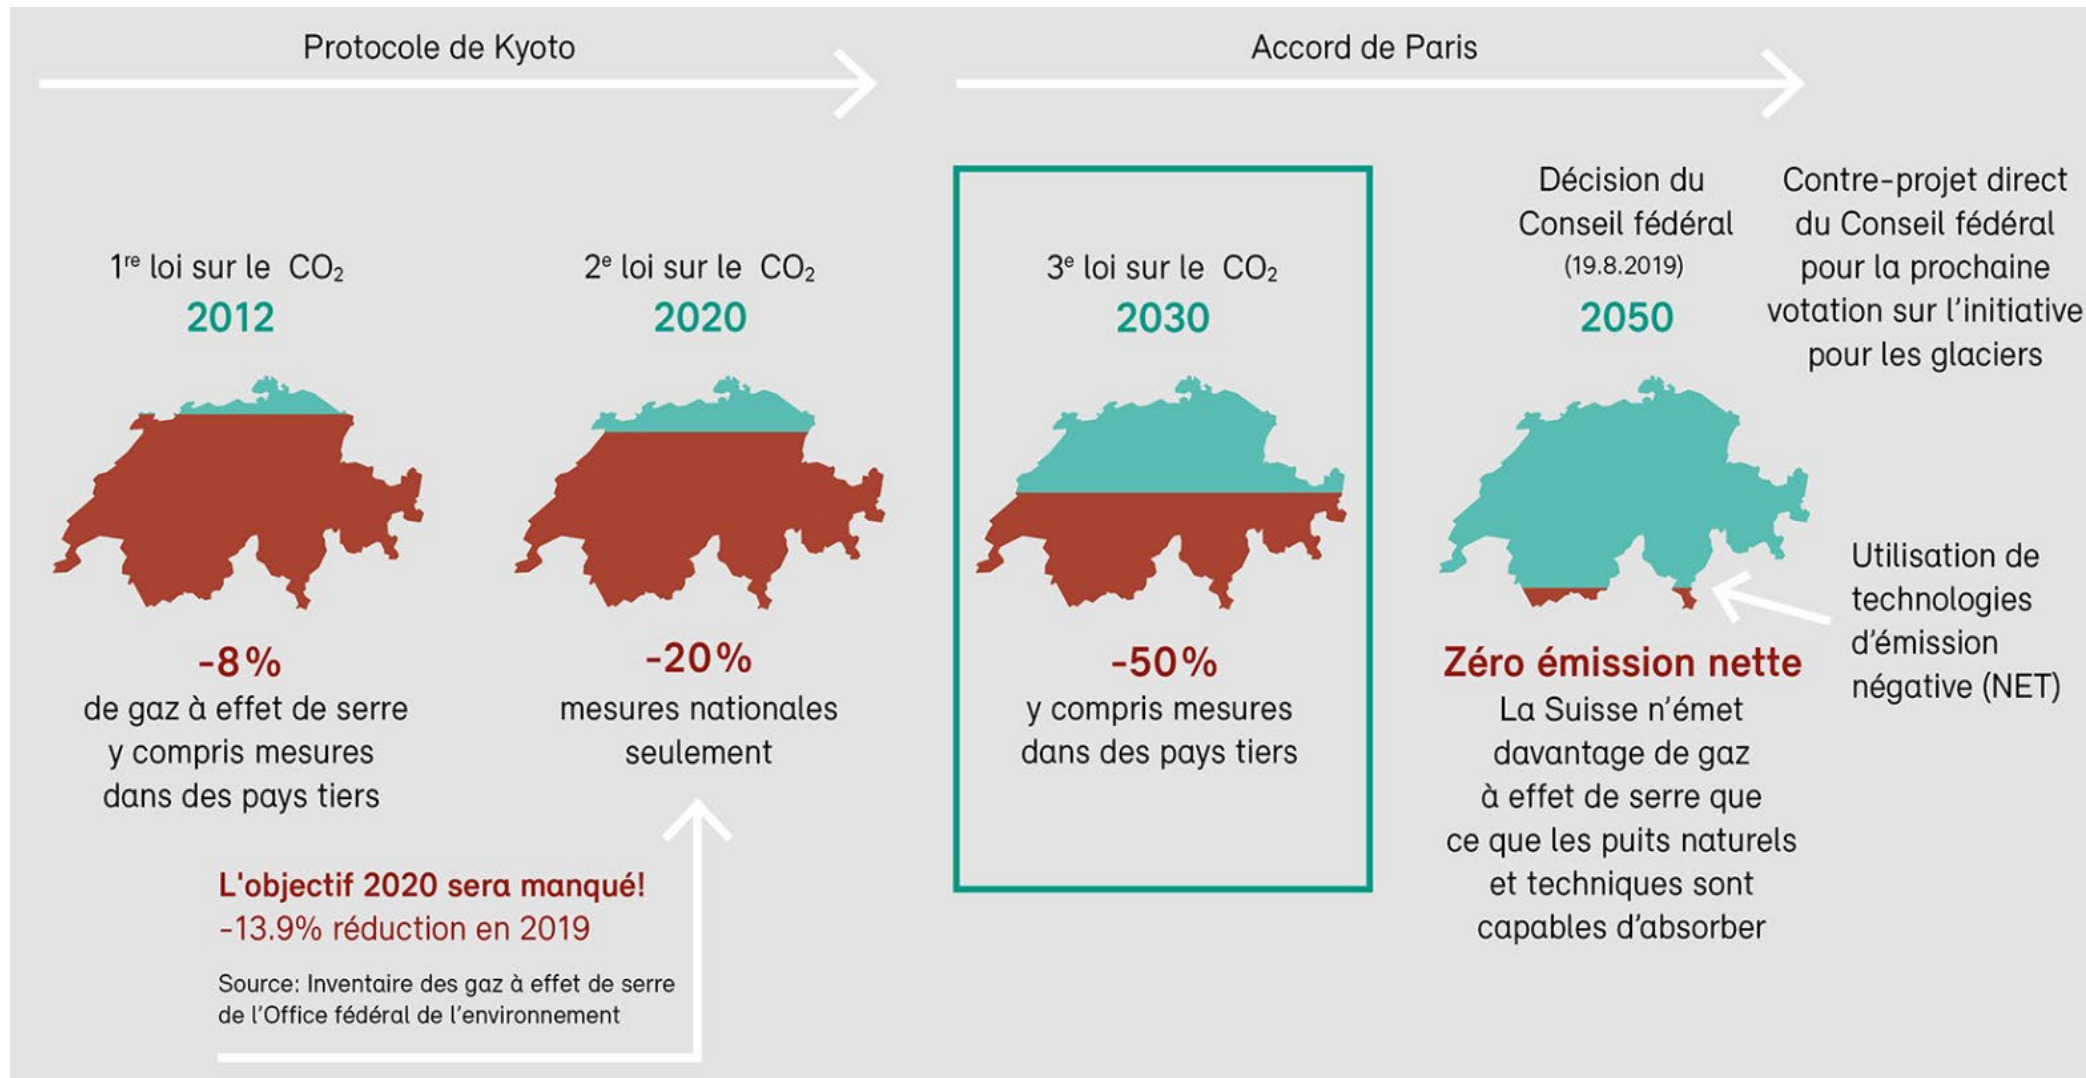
Protocole de Kyoto

Accord de Paris

1$^{re}$ loi sur le $CO_2$
2012

-8%
de gaz à effet de serre y compris mesures dans des pays tiers

2$^{e}$ loi sur le $CO_2$
2020

-20%
mesures nationales seulement

3$^{e}$ loi sur le $CO_2$
2030

-50%
y compris mesures dans des pays tiers

Décision du Conseil fédéral
(19.8.2019)
2050

Contre-projet direct du Conseil fédéral pour la prochaine votation sur l'initiative pour les glaciers

Zéro émission nette
La Suisse n'émet davantage de gaz à effet de serre que ce que les puits naturels et techniques sont capables d'absorber

Utilisation de technologies d'émission négative (NET)

L'objectif 2020 sera manqué!
-13.9% réduction en 2019

Source: Inventaire des gaz à effet de serre de l'Office fédéral de l'environnement